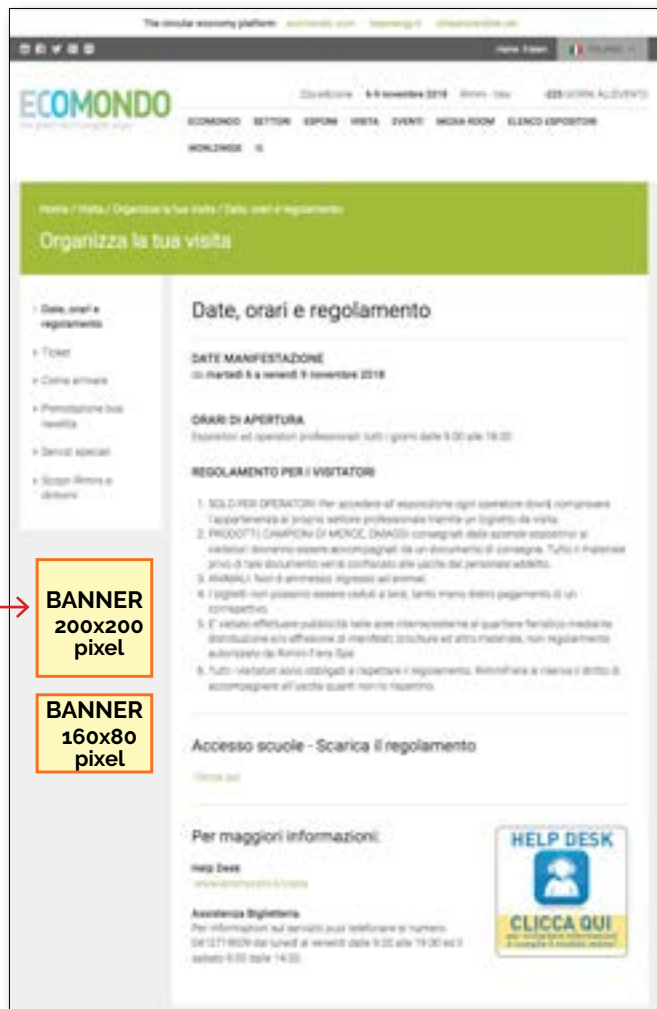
The circular economy platform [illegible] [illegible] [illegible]

ECOMONDO

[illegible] 6-9 novembre 2018 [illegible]

ECOMONDO SETTORI ESPONI VISITA EVENTI MEDIA ROOM ELENCO ESPOSITORI WORLDWIDE

Home / Visita / Organizza la tua visita / Date, orari e regolamento

Organizza la tua visita

Date, orari e regolamento

Ticket

Come arrivare

Promozione bus navetta

Servizi speciali

Scopri Rimini e dintorni

BANNER 200x200 pixel

BANNER 160x80 pixel

Date, orari e regolamento

DATE MANIFESTAZIONE
da martedì 6 a venerdì 9 novembre 2018

ORARI DI APERTURA
Espositori ed operatori professionali: tutti i giorni dalle 9.00 alle 18.00

REGOLAMENTO PER I VISITATORI

1. SOLO PER OPERATORI: Per accedere all'esposizione ogni operatore dovrà comprovare l'appartenenza al proprio settore professionale tramite un biglietto da visita.
2. PRODOTTI CAMPIONI DI MERCE, OMAGGI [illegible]
3. ANIMALI: Non è ammesso l'ingresso ad animali.
4. I biglietti non possono essere ceduti a terzi, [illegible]
5. E' vietato effettuare pubblicità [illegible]
6. Tutti i visitatori sono obbligati a rispettare il regolamento. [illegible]

Accesso scuole - Scarica il regolamento

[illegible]

Per maggiori informazioni:

Help Desk
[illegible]

Assistenza Biglietteria
Per informazioni sul servizio puoi telefonare al numero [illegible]

HELP DESK

CLICCA QUI
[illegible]